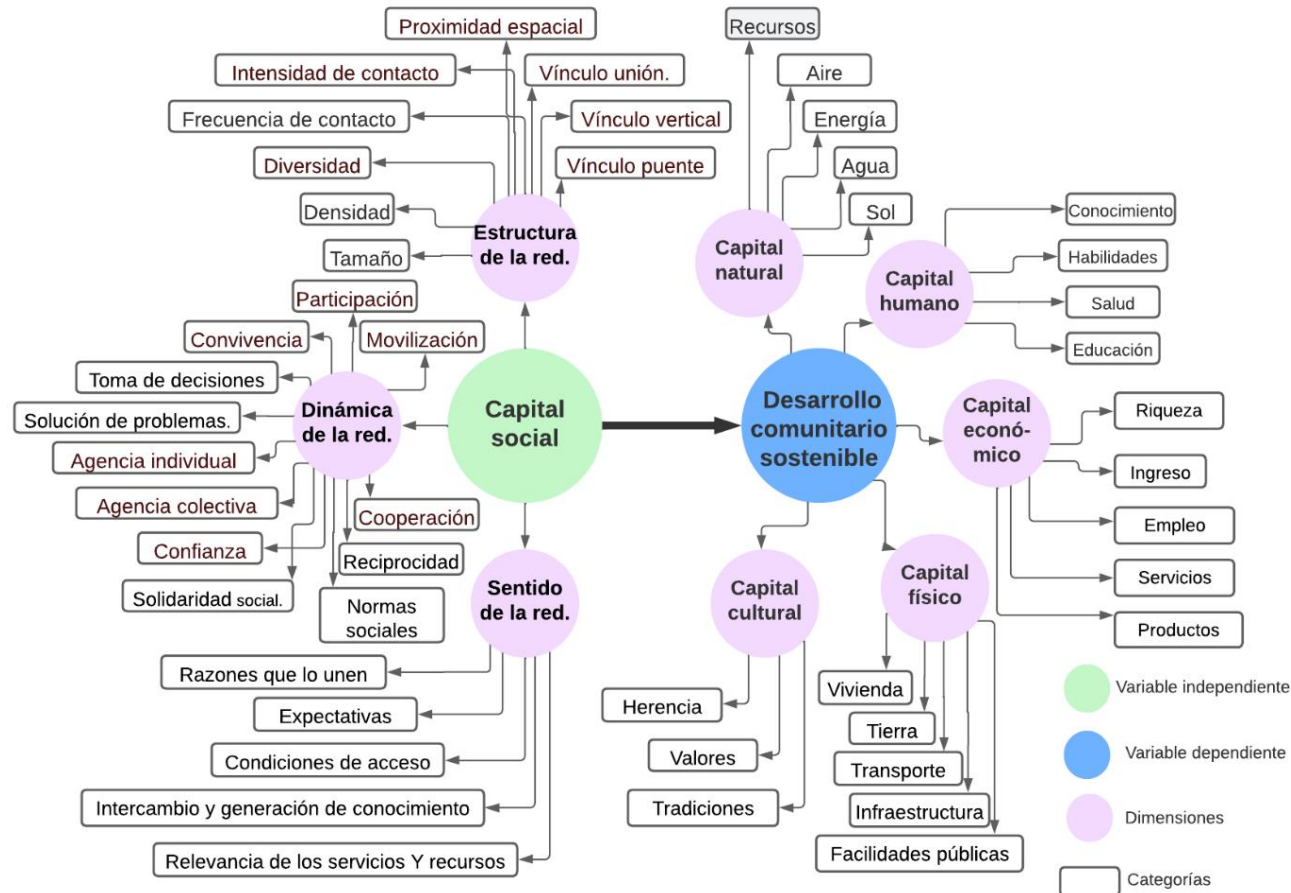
Capital social

Desarrollo comunitario sostenible

Estructura de la red.

Proximidad espacial
Intensidad de contacto
Vínculo unión.
Frecuencia de contacto
Vínculo vertical
Diversidad
Vínculo puente
Densidad
Tamaño

Dinámica de la red.

Participación
Convivencia
Movilización
Toma de decisiones
Solución de problemas.
Agencia individual
Agencia colectiva
Cooperación
Confianza
Reciprocidad
Solidaridad social.
Normas sociales

Sentido de la red.

Razones que lo unen
Expectativas
Condiciones de acceso
Intercambio y generación de conocimiento
Relevancia de los servicios Y recursos

Capital natural

Recursos
Aire
Energía
Agua
Sol

Capital humano

Conocimiento
Habilidades
Salud
Educación

Capital económico

Riqueza
Ingreso
Empleo
Servicios
Productos

Capital cultural

Herencia
Valores
Tradiciones

Capital físico

Vivienda
Tierra
Transporte
Infraestructura
Facilidades públicas

Variable independiente
Variable dependiente
Dimensiones
Categorías